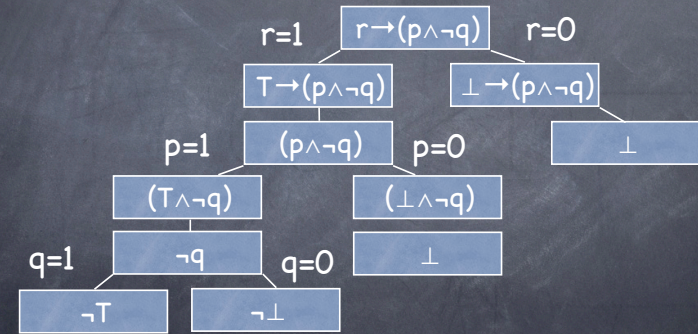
$r \rightarrow (p \wedge \neg q)$

r=1

r=0

$T \rightarrow (p \wedge \neg q)$

$\bot \rightarrow (p \wedge \neg q)$

$\bot$

$(p \wedge \neg q)$

p=1

p=0

$(T \wedge \neg q)$

$(\bot \wedge \neg q)$

$\neg q$

$\bot$

q=1

q=0

$\neg T$

$\neg \bot$